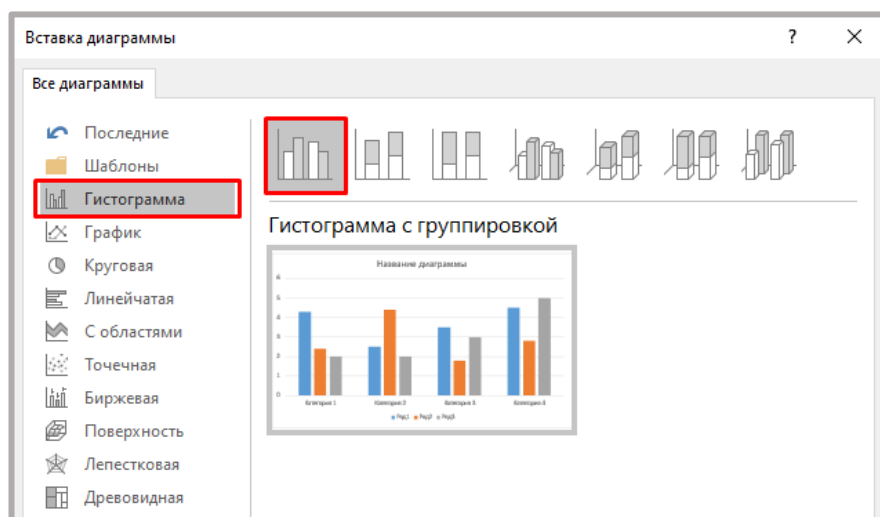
Вставка диаграммы
?
Все диаграммы
Последние
Шаблоны
Гистограмма
График
Круговая
Линейчатая
С областями
Точечная
Биржевая
Поверхность
Лепестковая
Древовидная
Гистограмма с группировкой
Название диаграммы
6
5
4
3
2
1
0
Категория 1
Категория 2
Категория 3
Категория 4
Ряд1
Ряд2
Ряд3